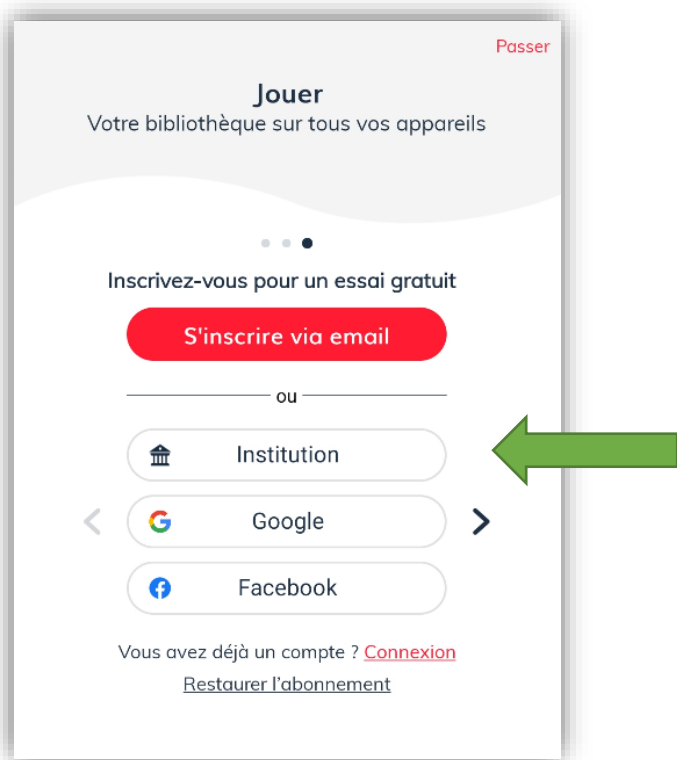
Passer

Jouer
Votre bibliothèque sur tous vos appareils

Inscrivez-vous pour un essai gratuit

S'inscrire via email

ou

Institution

Google

Facebook

Vous avez déjà un compte ? Connexion

Restaurer l'abonnement